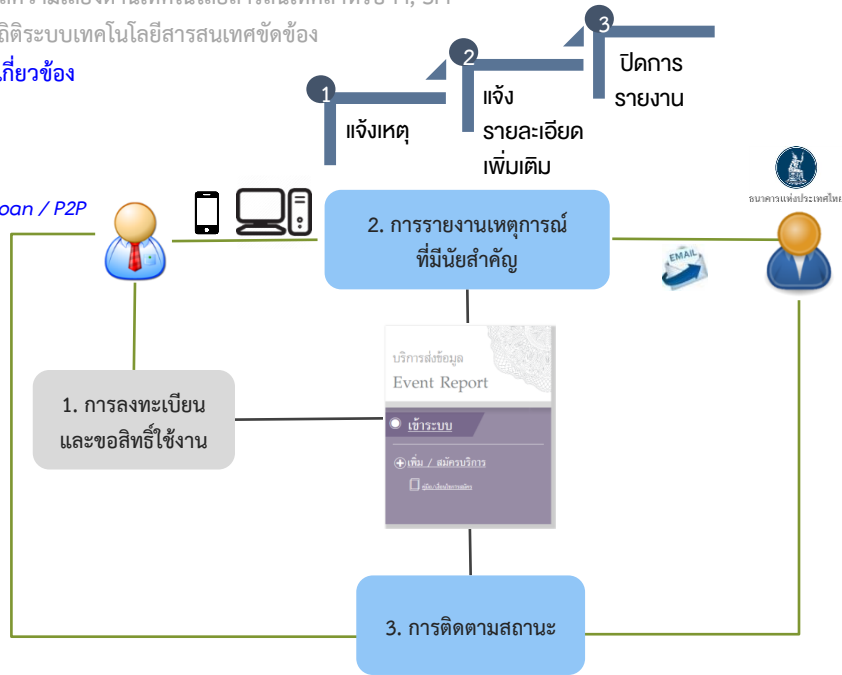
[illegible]
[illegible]ติระบบเทคโนโลยีสารสนเทศขัดข้อง
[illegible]เกี่ยวข้อง

1
แจ้งเหตุ

2
แจ้ง รายละเอียดเพิ่มเติม

3
ปิดการ รายงาน

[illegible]oan / P2P

2. การรายงานเหตุการณ์ที่มีนัยสำคัญ

ธนาคารแห่งประเทศไทย

EMAIL

บริการส่งข้อมูล
Event Report

เข้าระบบ

เพิ่ม / สมัครบริการ

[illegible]

1. การลงทะเบียนและขอสิทธิ์ใช้งาน

3. การติดตามสถานะ